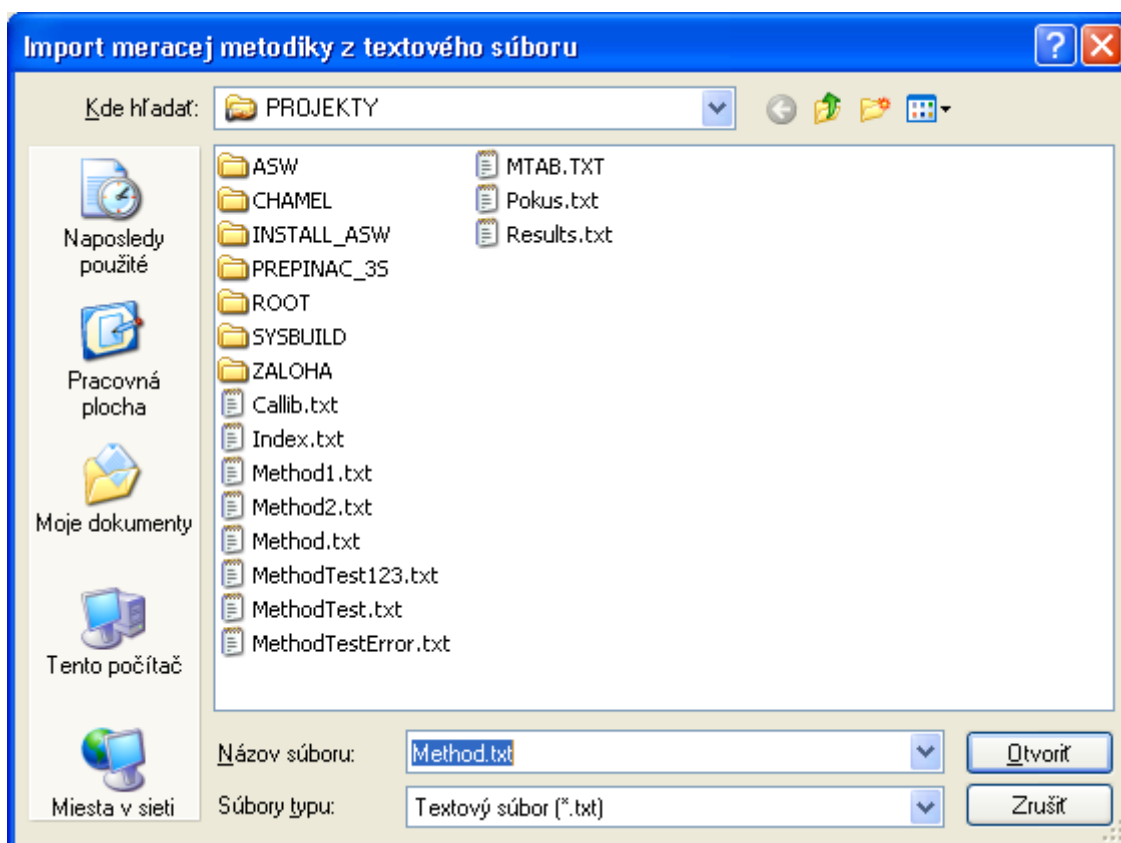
Import meracej metodiky z textového súboru

Kde hľadať: PROJEKTY

Naposledy použité

Pracovná plocha

Moje dokumenty

Tento počítač

Miesta v sieti

ASW
CHAMEL
INSTALL_ASW
PREPINAC_3S
ROOT
SYSBUILD
ZALOHA
Callib.txt
Index.txt
Method1.txt
Method2.txt
Method.txt
MethodTest123.txt
MethodTest.txt
MethodTestError.txt

MTAB.TXT
Pokus.txt
Results.txt

Názov súboru: Method.txt

Súbory typu: Textový súbor (*.txt)

Otvoriť

Zrušiť